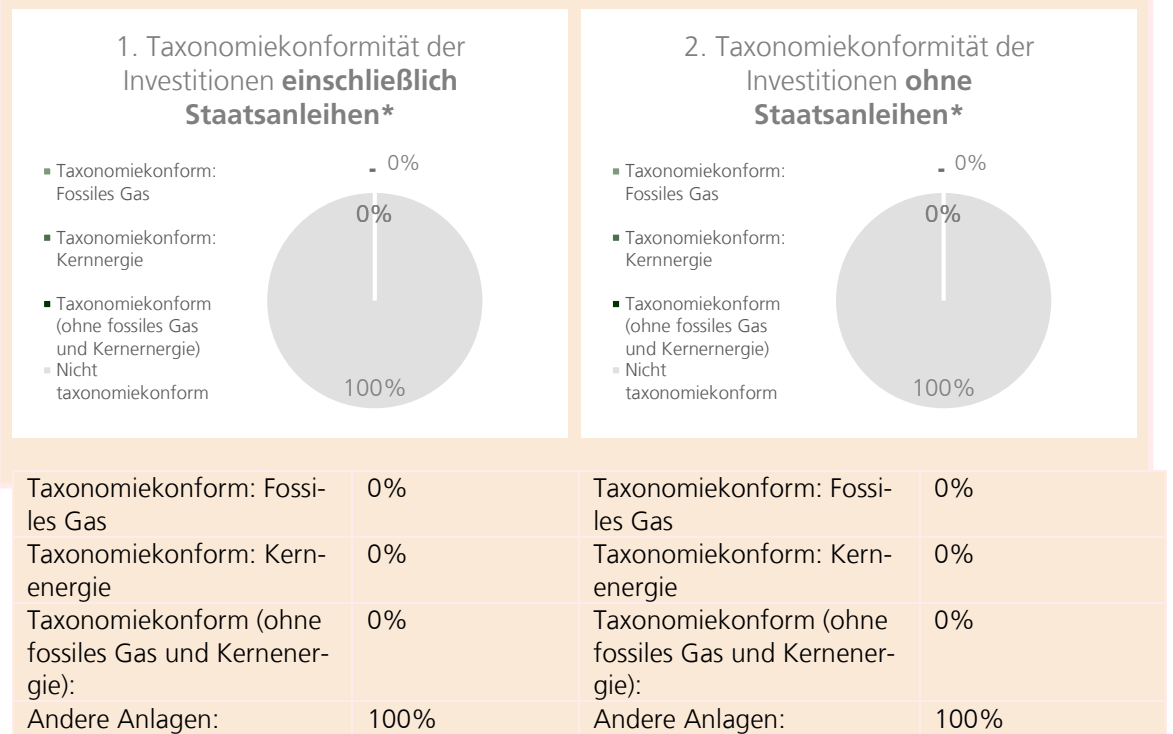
1. Taxonomiekonformität der Investitionen **einschließlich Staatsanleihen***

- Taxonomiekonform: Fossiles Gas
- Taxonomiekonform: Kernnergie
- Taxonomiekonform (ohne fossiles Gas und Kernernergie)
- Nicht taxonomiekonform

0%
0%
100%

2. Taxonomiekonformität der Investitionen **ohne Staatsanleihen***

- Taxonomiekonform: Fossiles Gas
- Taxonomiekonform: Kernnergie
- Taxonomiekonform (ohne fossiles Gas und Kernernergie)
- Nicht taxonomiekonform

0%
0%
100%

| Taxonomiekonform: Fossiles Gas | 0% |
|---|---|
| Taxonomiekonform: Kernenergie | 0% |
| Taxonomiekonform (ohne fossiles Gas und Kernenergie): | 0% |
| Andere Anlagen: | 100% |

| Taxonomiekonform: Fossiles Gas | 0% |
|---|---|
| Taxonomiekonform: Kernenergie | 0% |
| Taxonomiekonform (ohne fossiles Gas und Kernenergie): | 0% |
| Andere Anlagen: | 100% |